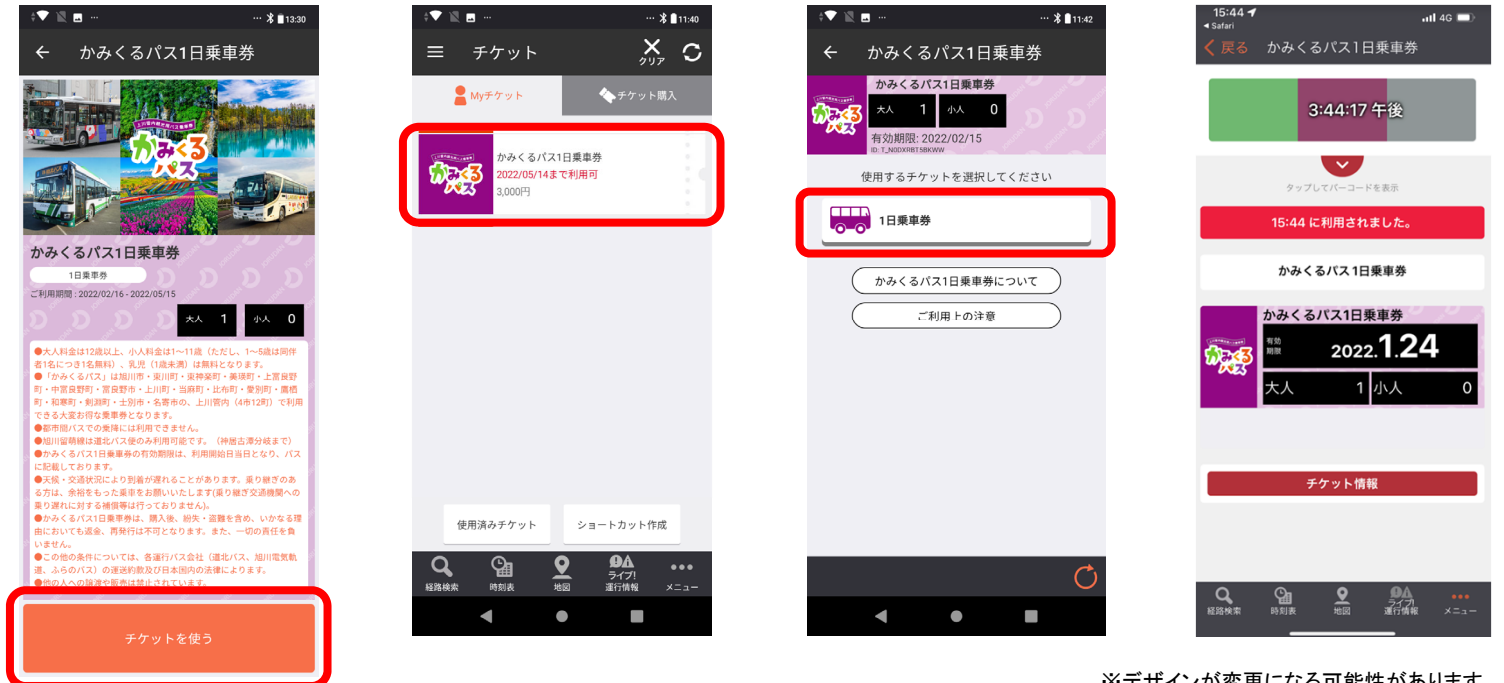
13:30

かみくるパス1日乗車券

かみくるパス

かみくるパス1日乗車券

1日乗車券

ご利用期間：2022/02/16 - 2022/05/15

大人 1 小人 0

●大人料金は12歳以上、小人料金は1〜11歳（ただし、1〜5歳は同伴者1名につき1名無料）、乳児（1歳未満）は無料となります。
●「かみくるパス」は旭川市・東川町・東神楽町・美瑛町・上富良野町・中富良野町・富良野市・上川町・当麻町・比布町・愛別町・鷹栖町・和寒町・剣淵町・士別市・名寄市の、上川管内（4市12町）で利用できる大変お得な乗車券となります。
●都市間バスでの乗降には利用できません。
●旭川留萌線は道北バス便のみ利用可能です。（神居古潭分岐まで）
●かみくるパス1日乗車券の有効期限は、利用開始日当日となり、パスに記載しております。
●天候・交通状況により到着が遅れることがあります。乗り継ぎのある方は、余裕をもった乗車をお願いいたします(乗り継ぎ交通機関への乗り遅れに対する補償等は行っておりません)。
●かみくるパス1日乗車券は、購入後、紛失・盗難を含め、いかなる理由においても返金、再発行は一切できません。また、一切の責任を負いません。
●この他の条件については、各運行バス会社（道北バス、旭川電気軌道、ふらのバス）の運送約款及び日本国内の法律によります。
●他の人への譲渡や販売は禁止されています。

チケットを使う

11:40

チケット

クリア

Myチケット

チケット購入

かみくるパス1日乗車券
2022/05/14まで利用可
3,000円

使用済みチケット

ショートカット作成

経路検索 時刻表 地図 ライブ!運行情報 メニュー

11:42

かみくるパス1日乗車券

かみくるパス1日乗車券
大人 1 小人 0
有効期限: 2022/02/15
ID: T_N0DXR8T5BKWW

使用するチケットを選択してください

1日乗車券

かみくるパス1日乗車券について

ご利用上の注意

15:44
Safari
4G

戻る かみくるパス1日乗車券

3:44:17 午後

タップしてバーコードを表示

15:44 に利用されました。

かみくるパス1日乗車券

かみくるパス1日乗車券
有効期限 2022.1.24
大人 1 小人 0

チケット情報

経路検索 時刻表 地図 ライブ!運行情報 メニュー

※デザインが変更になる可能性があります